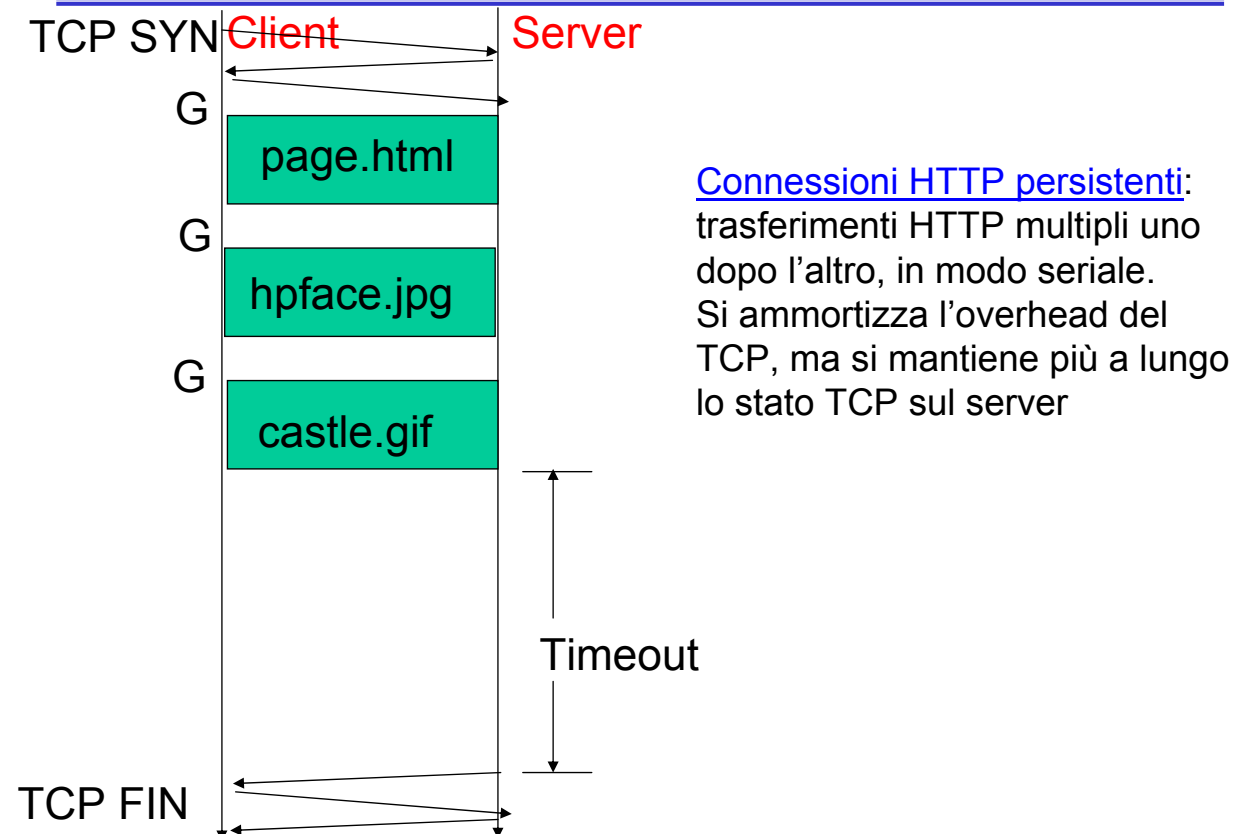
TCP SYN Client

Server

G

page.html

G

hpface.jpg

G

castle.gif

Connessioni HTTP persistenti: trasferimenti HTTP multipli uno dopo l’altro, in modo seriale. Si ammortizza l’overhead del TCP, ma si mantiene più a lungo lo stato TCP sul server

Timeout

TCP FIN